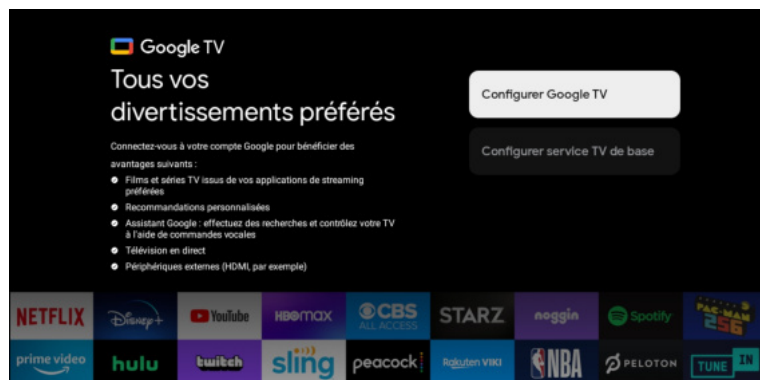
Google TV

Tous vos divertissements préférés

Connectez-vous à votre compte Google pour bénéficier des avantages suivants :

- Films et séries TV issus de vos applications de streaming préférées
- Recommandations personnalisées
- Assistant Google : effectuez des recherches et contrôlez votre TV à l'aide de commandes vocales
- Télévision en direct
- Périphériques externes (HDMI, par exemple)

Configurer Google TV

Configurer service TV de base

NETFLIX Disney+ YouTube HBOmax CBS ALL ACCESS STARZ noggin Spotify PAC-MAN 256

prime video hulu twitch sling peacock Rakuten VIKI NBA PELOTON TUNE IN